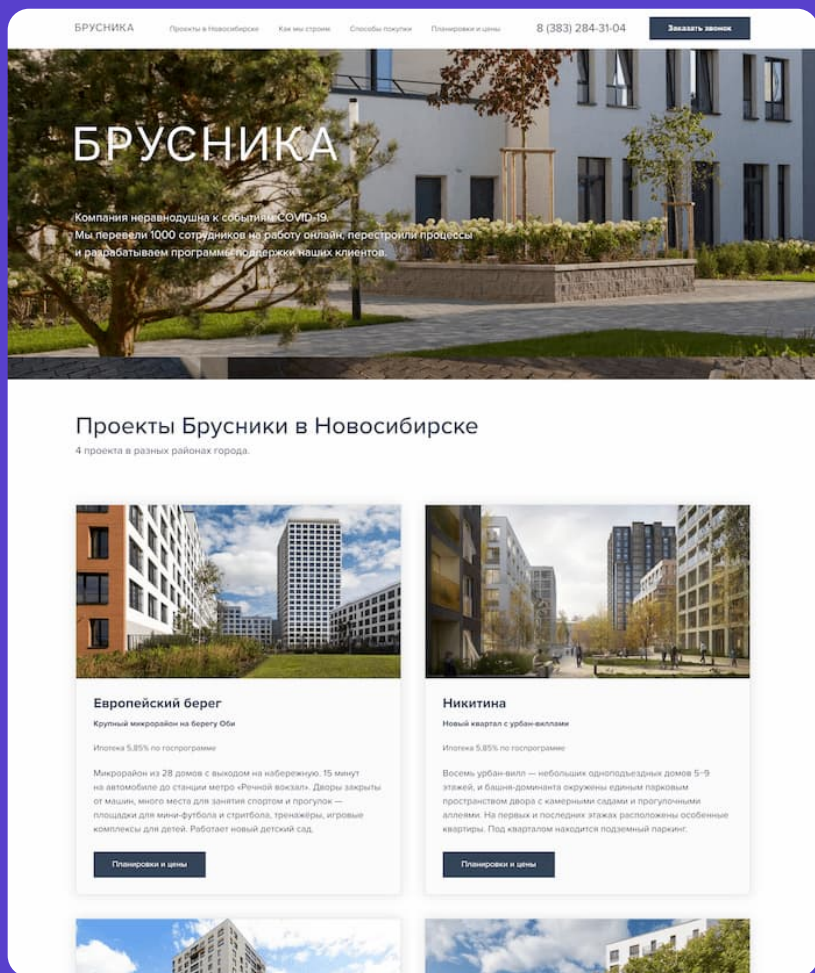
БРУСНИКА Проекты в Новосибирске Как мы строим Способы покупки Планировки и цены 8 (383) 284-31-04 Заказать звонок

БРУСНИКА

Компания неравнодушна к событиям COVID-19. Мы перевели 1000 сотрудников на работу онлайн, перестроили процессы и разрабатываем программы поддержки наших клиентов.

Проекты Брусники в Новосибирске

4 проекта в разных районах города.

Европейский берег

Крупный микрорайон на берегу Оби

Ипотека 5,85% по госпрограмме

Микрорайон из 28 домов с выходом на набережную. 15 минут на автомобиле до станции метро «Речной вокзал». Дворы закрыты от машин, много места для занятия спортом и прогулок — площадки для мини-футбола и стритбола, тренажёры, игровые комплексы для детей. Работает новый детский сад.

Планировки и цены

Никитина

Новый квартал с урбан-виллами

Ипотека 5,85% по госпрограмме

Восемь урбан-вилл — небольших одноподъездных домов 5–9 этажей, и башня-доминанта окружены единым парковым пространством двора с камерными садами и прогулочными аллеями. На первых и последних этажах расположены особенные квартиры. Под кварталом находится подземный паркинг.

Планировки и цены